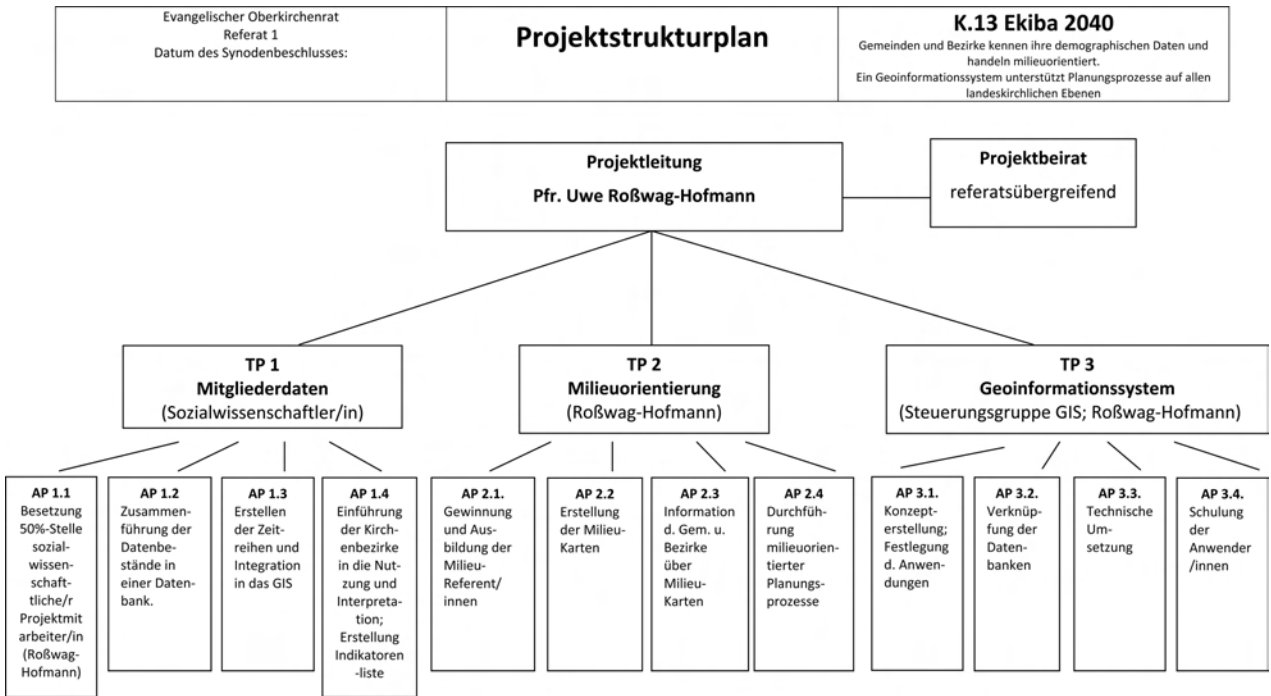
Evangelischer Oberkirchenrat
Referat 1
Datum des Synodenbeschlusses:

Projektstrukturplan

K.13 Ekiba 2040
Gemeinden und Bezirke kennen ihre demographischen Daten und handeln milieuorientiert.
Ein Geoinformationssystem unterstützt Planungsprozesse auf allen landeskirchlichen Ebenen

Projektleitung
Pfr. Uwe Roßwag-Hofmann

Projektbeirat
referatsübergreifend

TP 1
Mitgliederdaten
(Sozialwissenschaftler/in)

TP 2
Milieuorientierung
(Roßwag-Hofmann)

TP 3
Geoinformationssystem
(Steuerungsgruppe GIS; Roßwag-Hofmann)

AP 1.1
Besetzung 50%-Stelle sozialwissenschaftliche/r Projektmit arbeiter/in (Roßwag-Hofmann)

AP 1.2
Zusammenführung der Datenbestände in einer Datenbank.

AP 1.3
Erstellen der Zeitreihen und Integration in das GIS

AP 1.4
Einführung der Kirchenbezirke in die Nutzung und Interpretation; Erstellung Indikatoren -liste

AP 2.1.
Gewinnung und Ausbildung der Milieu-Referent/ innen

AP 2.2
Erstellung der Milieu-Karten

AP 2.3
Information d. Gem. u. Bezirke über Milieu-Karten

AP 2.4
Durchführung milieuorientierter Planungsprozesse

AP 3.1.
Konzepterstellung; Festlegung d. Anwendungen

AP 3.2.
Verknüpfung der Datenbanken

AP 3.3.
Technische Umsetzung

AP 3.4.
Schulung der Anwender /innen